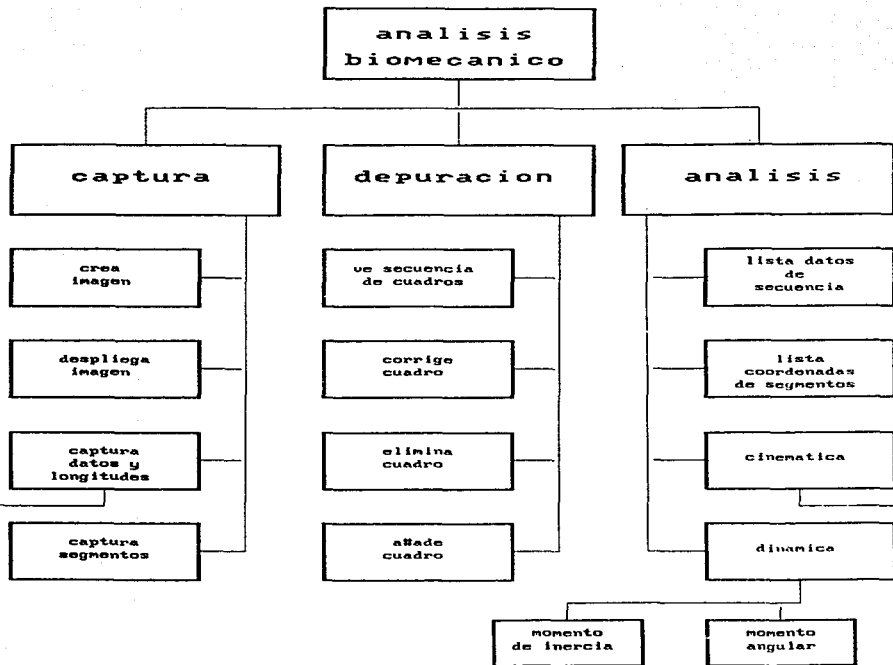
analisis biomecanico

captura

crea imagen

despliega imagen

captura datos y longitudes

captura segmentos

depuracion

ve secuencia de cuadros

corrige cuadro

elimina cuadro

a#ade cuadro

analisis

lista datos de secuencia

lista coordenadas de segmentos

cinematica

dinamica

momento de inercia

momento angular